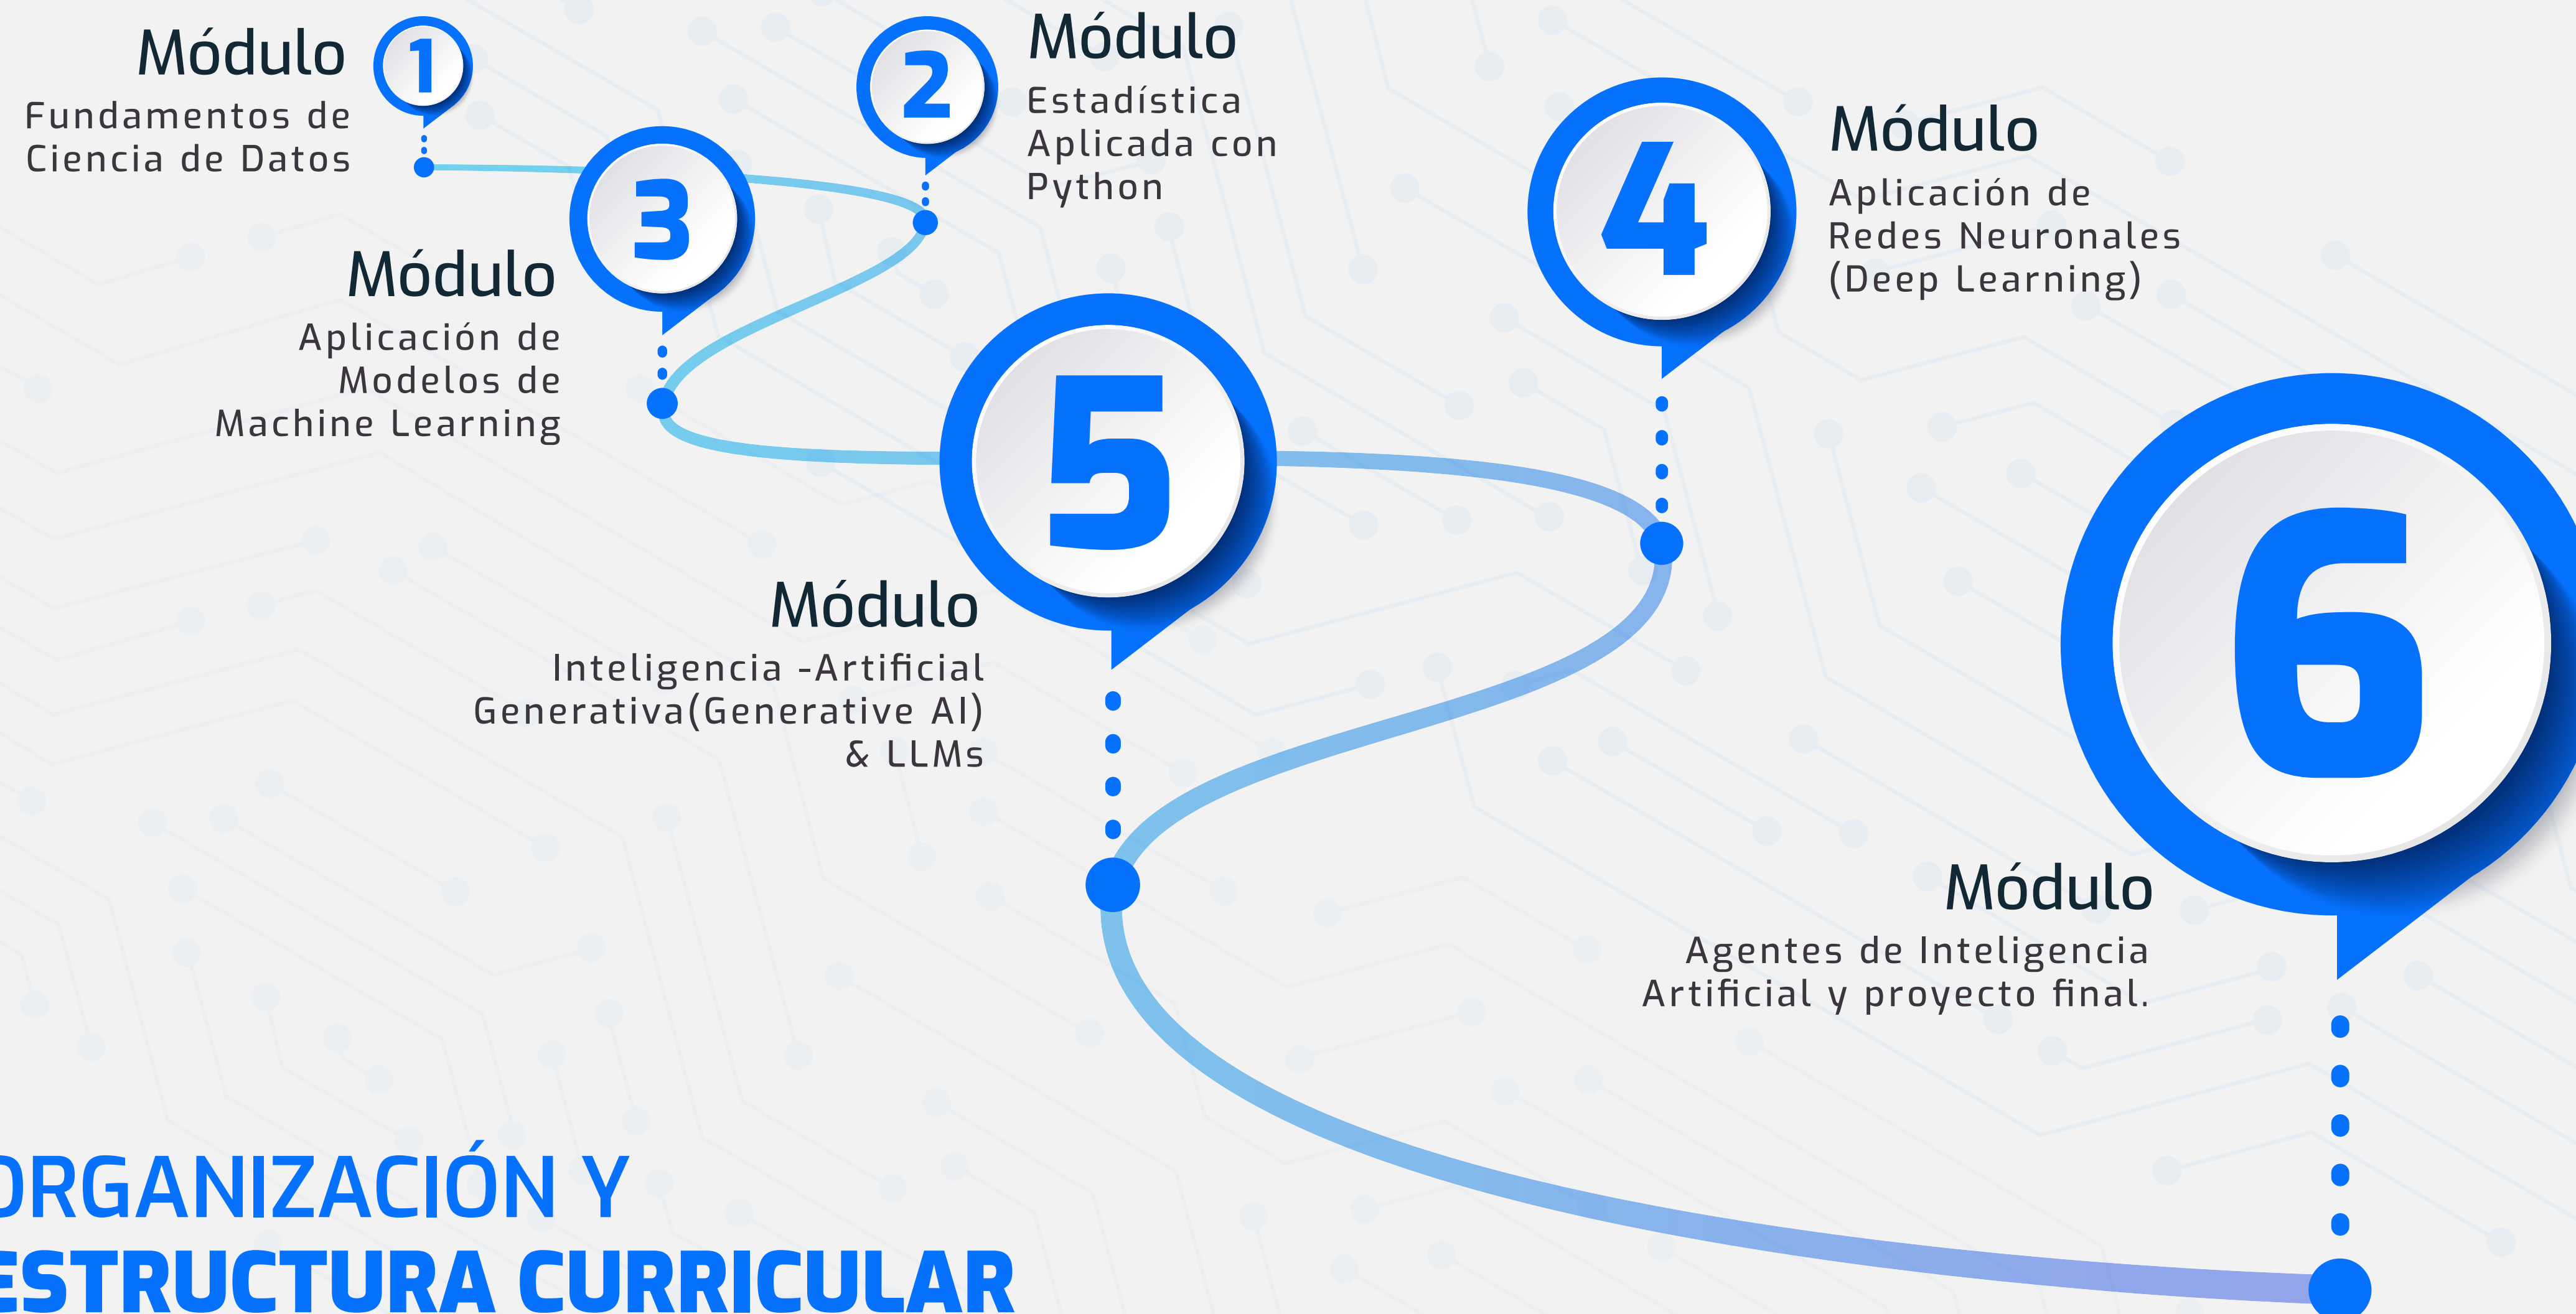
Módulo 1
Fundamentos de Ciencia de Datos

Módulo 2
Estadística Aplicada con Python

Módulo 3
Aplicación de Modelos de Machine Learning

Módulo 4
Aplicación de Redes Neuronales (Deep Learning)

Módulo 5
Inteligencia -Artificial Generativa(Generative AI) & LLMs

Módulo 6
Agentes de Inteligencia Artificial y proyecto final.

ORGANIZACIÓN Y ESTRUCTURA CURRICULAR